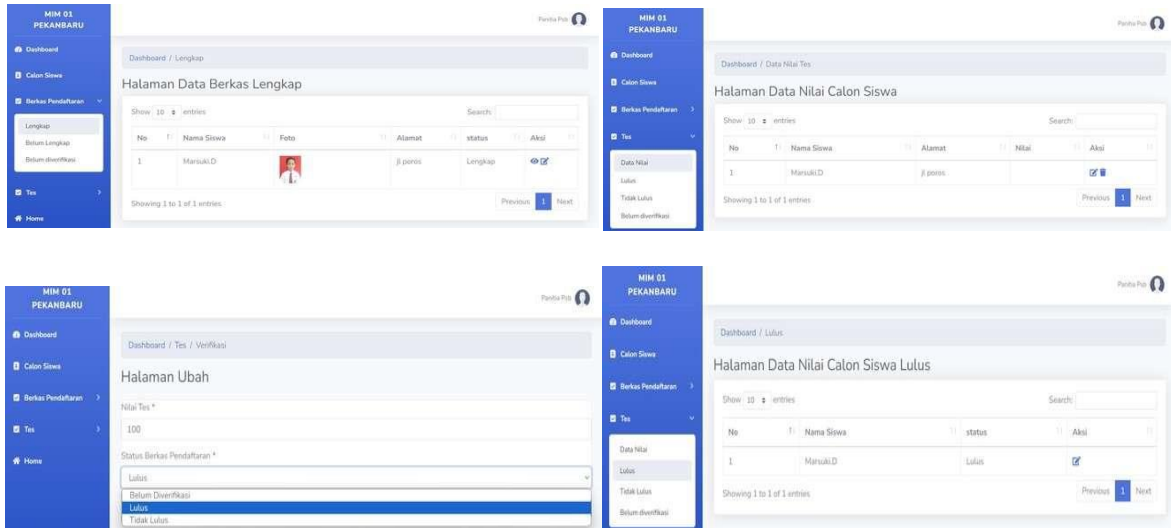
MIM 01 PEKANBARU

Dashboard
Calon Siswa
Berkas Pendaftaran
Lengkap
Belum Lengkap
Belum diverifikasi
Tes
Home

Panitia Psb

Dashboard / Lengkap

Halaman Data Berkas Lengkap

Show 10 entries
Search:

| No | Nama Siswa | Foto | Alamat | status | Aksi |
|---|---|---|---|---|---|
| 1 | Marsuki.D | | jl poros | Lengkap | |

Showing 1 to 1 of 1 entries
Previous 1 Next

MIM 01 PEKANBARU

Dashboard
Calon Siswa
Berkas Pendaftaran
Tes
Data Nilai
Lulus
Tidak Lulus
Belum diverifikasi

Panitia Psb

Dashboard / Data Nilai Tes

Halaman Data Nilai Calon Siswa

Show 10 entries
Search:

| No | Nama Siswa | Alamat | Nilai | Aksi |
|---|---|---|---|---|
| 1 | Marsuki.D | jl poros | | |

Showing 1 to 1 of 1 entries
Previous 1 Next

MIM 01 PEKANBARU

Dashboard
Calon Siswa
Berkas Pendaftaran
Tes
Home

Panitia Psb

Dashboard / Tes / Verifikasi

Halaman Ubah

Nilai Tes *
100

Status Berkas Pendaftaran *
Lulus
Belum Diverifikasi
Lulus
Tidak Lulus

MIM 01 PEKANBARU

Dashboard
Calon Siswa
Berkas Pendaftaran
Tes
Data Nilai
Lulus
Tidak Lulus
Belum diverifikasi

Panitia Psb

Dashboard / Lulus

Halaman Data Nilai Calon Siswa Lulus

Show 10 entries
Search:

| No | Nama Siswa | status | Aksi |
|---|---|---|---|
| 1 | Marsuki.D | Lulus | |

Showing 1 to 1 of 1 entries
Previous 1 Next